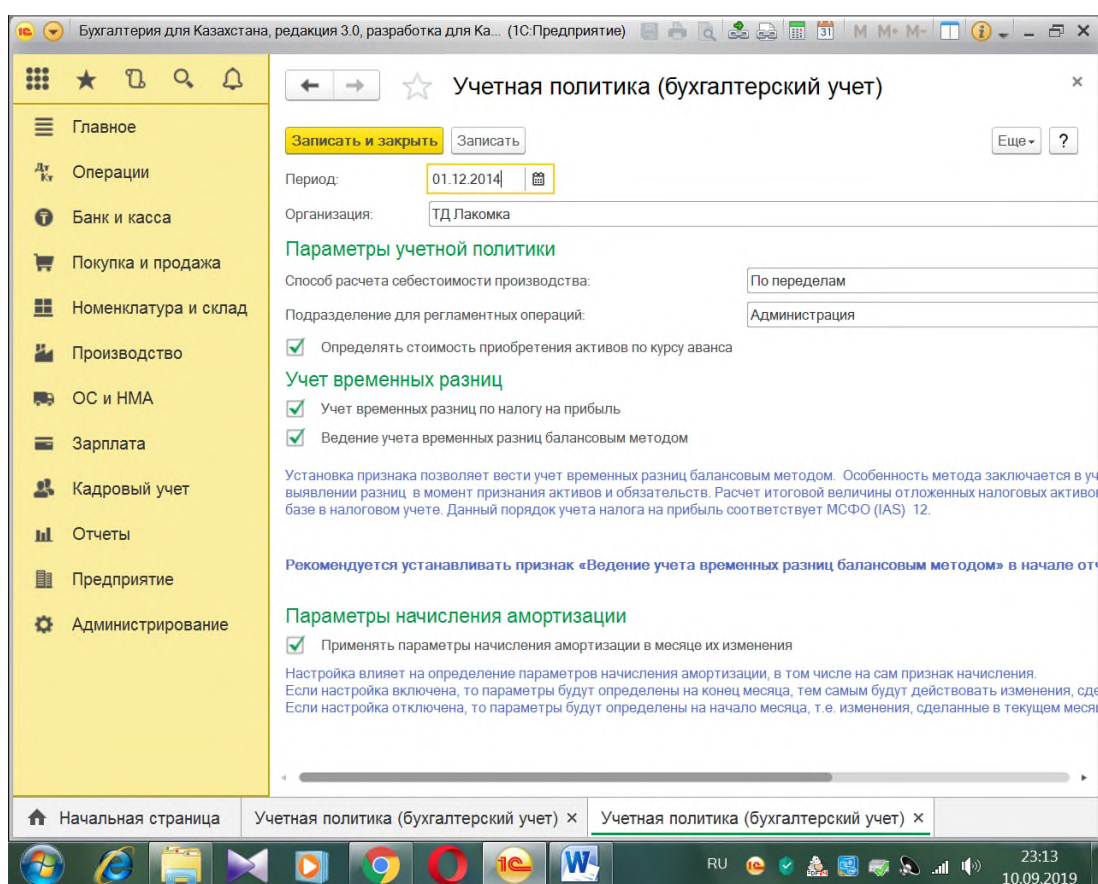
Бухгалтерия для Казахстана, редакция 3.0, разработка для Ка... (1С:Предприятие)

Главное
Операции
Банк и касса
Покупка и продажа
Номенклатура и склад
Производство
ОС и НМА
Зарплата
Кадровый учет
Отчеты
Предприятие
Администрирование

Учетная политика (бухгалтерский учет)

Записать и закрыть | Записать | Еще | ?

Период: 01.12.2014

Организация: ТД Лакомка

Параметры учетной политики

Способ расчета себестоимости производства: По переделам

Подразделение для регламентных операций: Администрация

Определять стоимость приобретения активов по курсу аванса

Учет временных разниц

Учет временных разниц по налогу на прибыль

Ведение учета временных разниц балансовым методом

Установка признака позволяет вести учет временных разниц балансовым методом. Особенность метода заключается в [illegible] выявлении разниц в момент признания активов и обязательств. Расчет итоговой величины отложенных налоговых активо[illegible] базе в налоговом учете. Данный порядок учета налога на прибыль соответствует МСФО (IAS) 12.

Рекомендуется устанавливать признак «Ведение учета временных разниц балансовым методом» в начале от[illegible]

Параметры начисления амортизации

Применять параметры начисления амортизации в месяце их изменения

Настройка влияет на определение параметров начисления амортизации, в том числе на сам признак начисления.
Если настройка включена, то параметры будут определены на конец месяца, тем самым будут действовать изменения, сде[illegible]
Если настройка отключена, то параметры будут определены на начало месяца, т.е. изменения, сделанные в текущем меся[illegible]

Начальная страница | Учетная политика (бухгалтерский учет) × | Учетная политика (бухгалтерский учет) ×

RU 23:13 10.09.2019